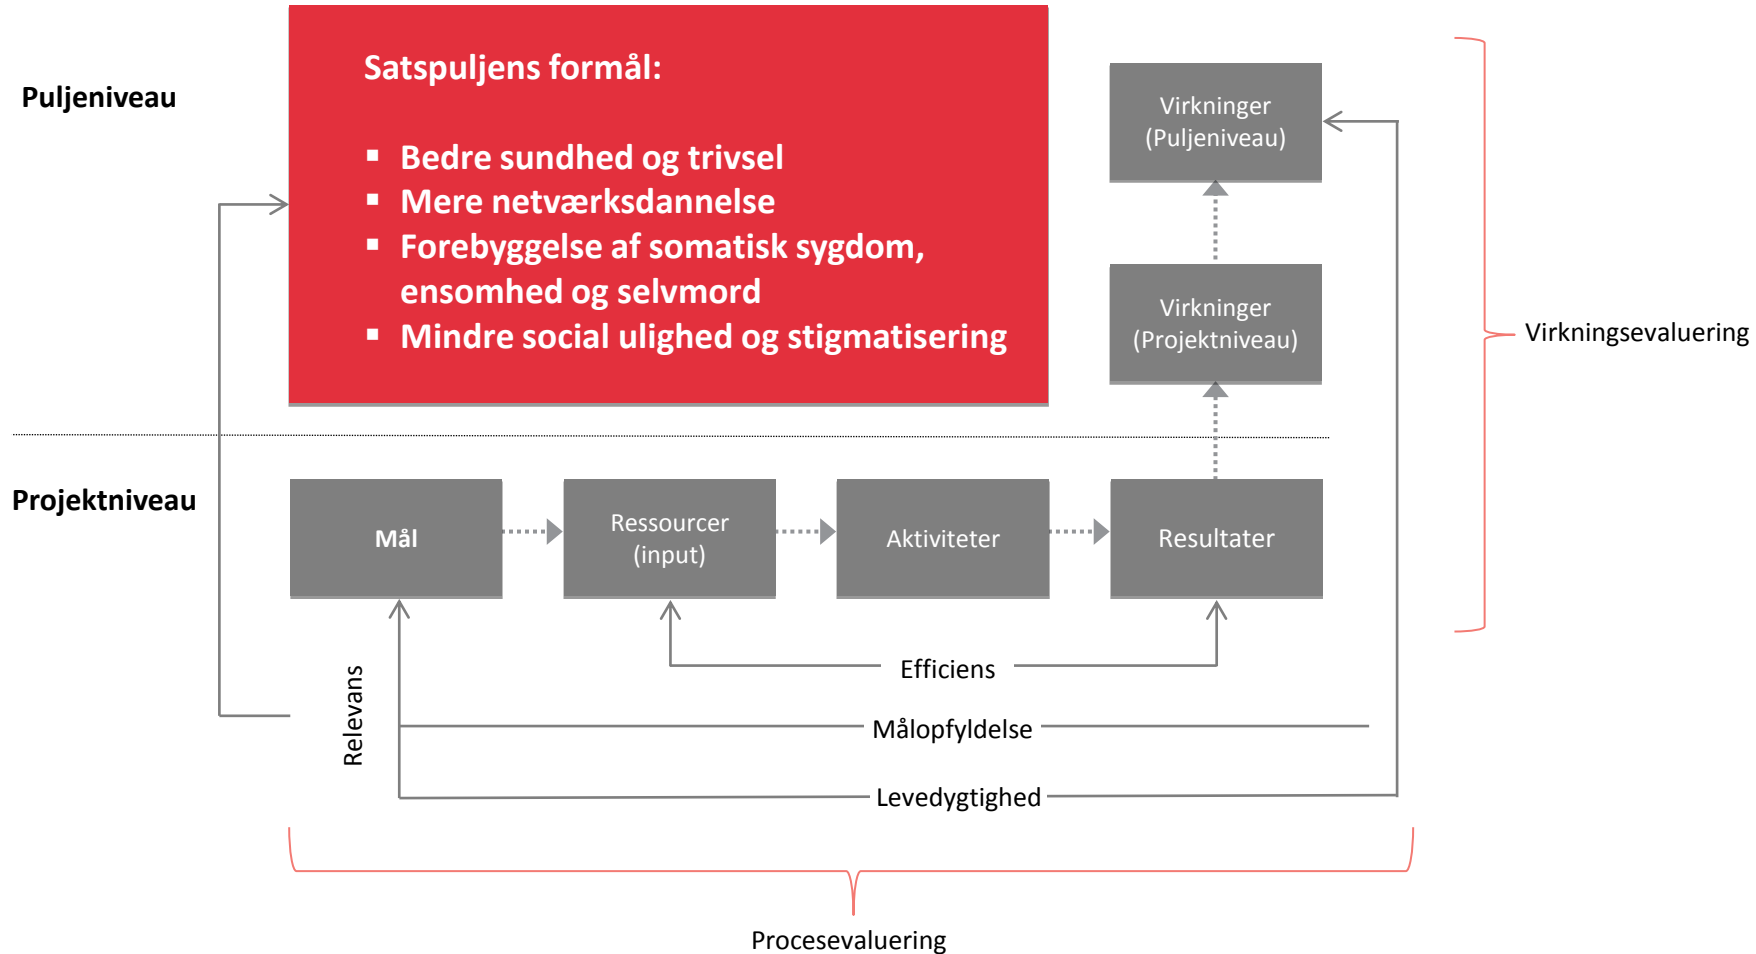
Puljeniveau

Satspuljens formål:

- Bedre sundhed og trivsel
- Mere netværksdannelse
- Forebyggelse af somatisk sygdom, ensomhed og selvmord
- Mindre social ulighed og stigmatisering

Virkninger (Puljeniveau)

Virkninger (Projektniveau)

Virkningsevaluering

Projektniveau

Mål

Ressourcer (input)

Aktiviteter

Resultater

Efficiens

Relevans

Målopfyldelse

Levedygtighed

Procesevaluering